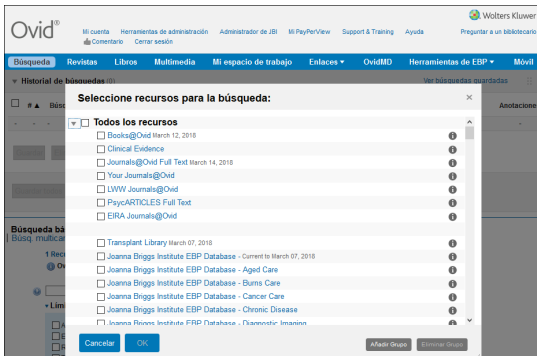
Ovid®

Mi cuenta Herramientas de administración Administrador de JBI Mi PayPerView Support & Training Ayuda
Comentario Cerrar sesión

Wolters Kluwer
Preguntar a un bibliotecario

Búsqueda Revistas Libros Multimedia Mi espacio de trabajo Enlaces ▾ OvidMD Herramientas de EBP ▾ Móvil

Historial de búsquedas
Ver búsquedas guardadas
Anotaciones

Búsqueda bá
Búsq. multicar

Seleccione recursos para la búsqueda:

Todos los recursos
Books@Ovid March 12, 2018
Clinical Evidence
Journals@Ovid Full Text March 14, 2018
Your Journals@Ovid
LWW Journals@Ovid
PsycARTICLES Full Text
EIRA Journals@Ovid

Transplant Library March 07, 2018
Joanna Briggs Institute EBP Database - Current to March 07, 2018
Joanna Briggs Institute EBP Database - Aged Care
Joanna Briggs Institute EBP Database - Burns Care
Joanna Briggs Institute EBP Database - Cancer Care
Joanna Briggs Institute EBP Database - Chronic Disease
Joanna Briggs Institute EBP Database - Diagnostic Imaging

Cancelar OK Añadir Grupo Eliminar Grupo